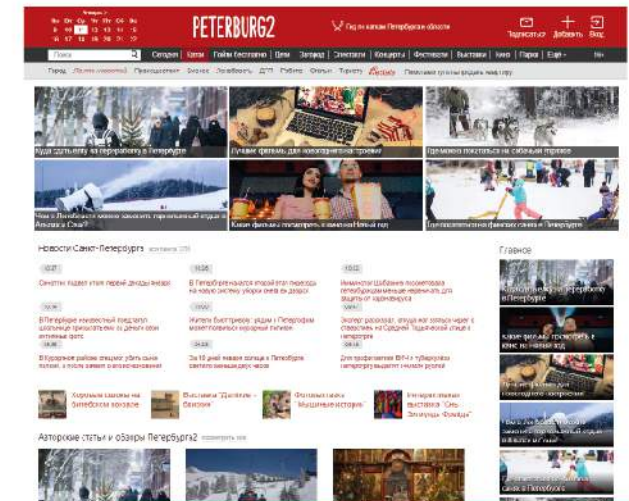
PETERBURG2

Подписаться Добавить Вход

Поиск

Сегодня | Афиша | Гайды бесплатно | Дети | Загород | Спектакли | Концерты | Фестивали | Выставки | Кино | Парки | Ещё

Куда сходить в Петербурге

Лучшие фильмы для новогоднего настроения

Где можно покататься на собачьей упряжке

Каким фильмы посмотреть в канун Нового год

Новости Санкт-Петербурга

Главное

Авторские статьи и обзоры Петербурга2